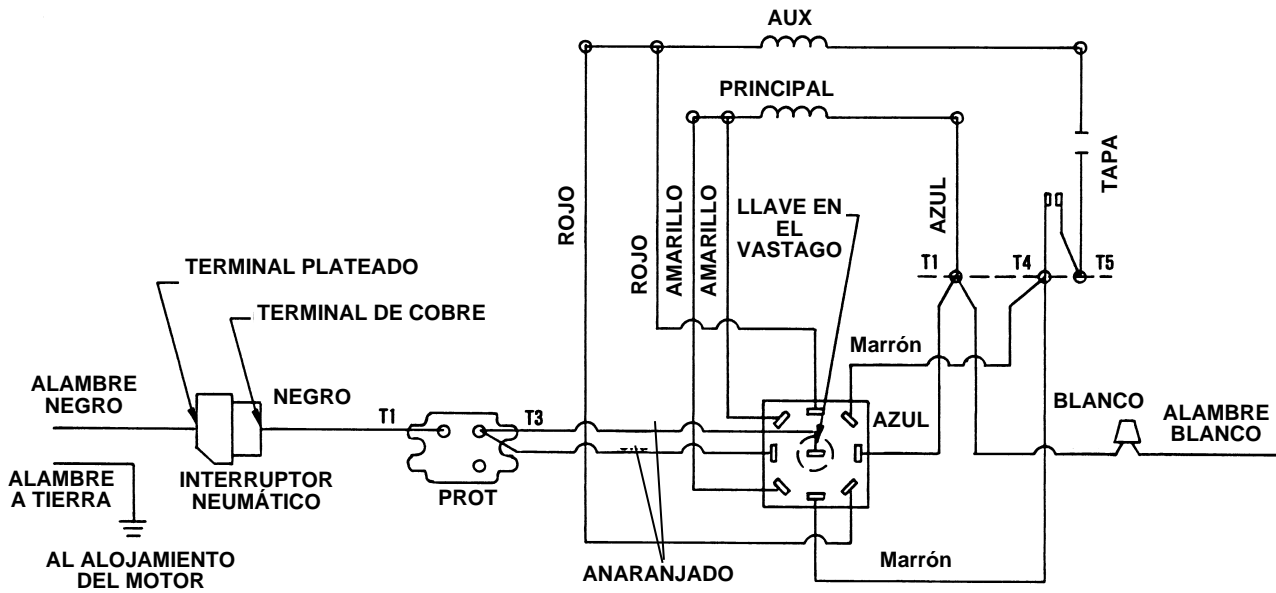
AUX

PRINCIPAL

TAPA

ROJO

ROJO

AMARILLO

AMARILLO

LLAVE EN EL VASTAGO

AZUL

T1

T4

T5

TERMINAL PLATEADO

TERMINAL DE COBRE

Marrón

ALAMBRE NEGRO

NEGRO

T1

T3

AZUL

BLANCO

ALAMBRE BLANCO

ALAMBRE A TIERRA

INTERRUPTOR NEUMÁTICO

PROT

AL ALOJAMIENTO DEL MOTOR

ANARANJADO

Marrón